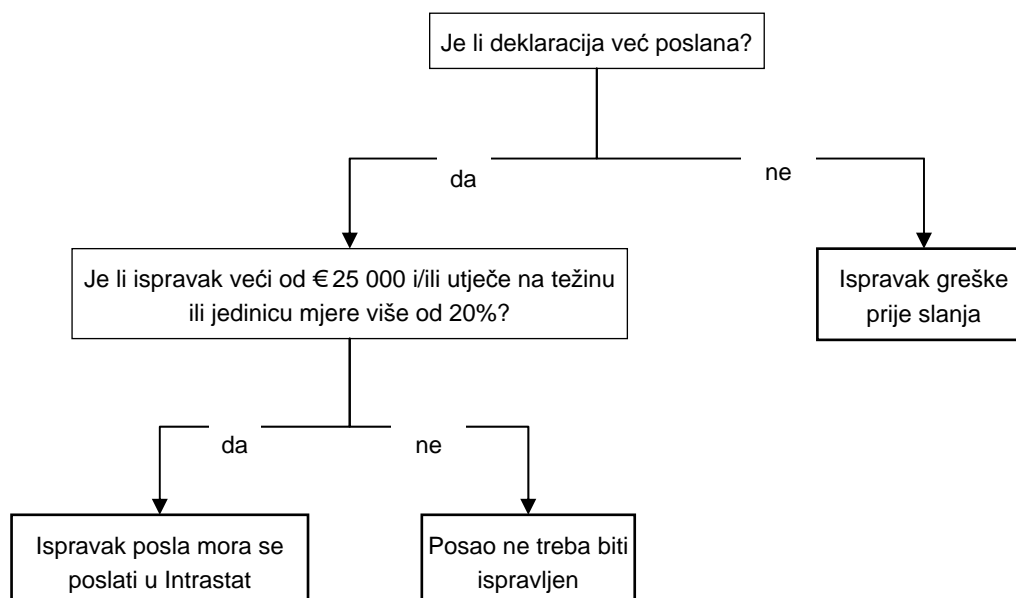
Je li deklaracija već poslana?

da

ne

Je li ispravak veći od €25 000 i/ili utječe na težinu ili jedinicu mjere više od 20%?

Ispravak greške prije slanja

da

ne

Ispravak posla mora se poslati u Intrastat

Posao ne treba biti ispravljen